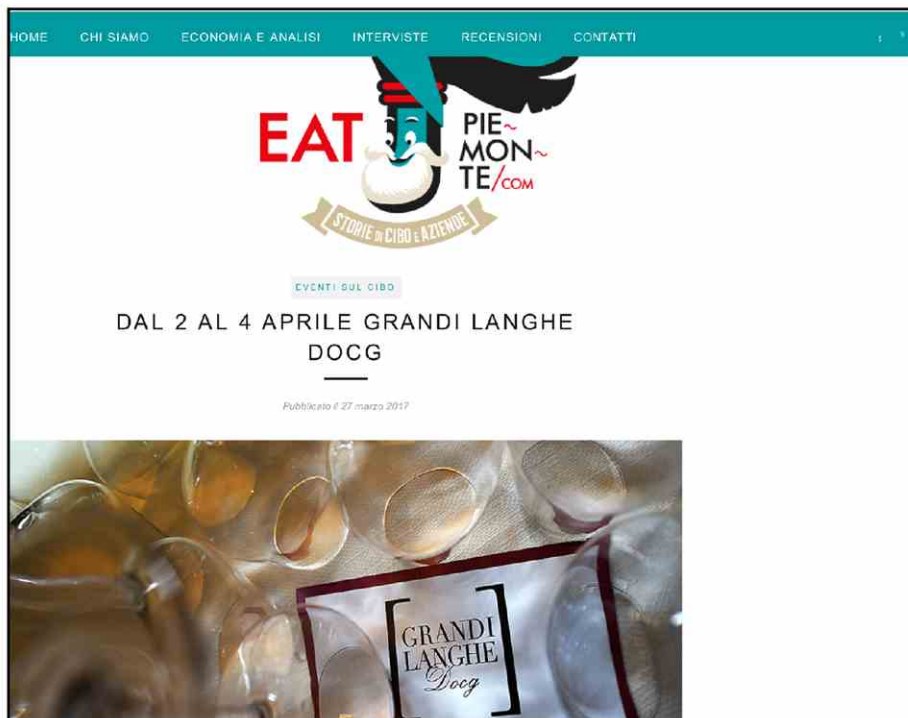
HOME CHI SIAMO ECONOMIA E ANALISI INTERVISTE RECENSIONI CONTATTI

EAT PIE~ MON~ TE/COM

STORIE DI CIBO E AZIENDE

EVENTI SUL CIBO

DAL 2 AL 4 APRILE GRANDI LANGHE DOCG

Pubblicato il 27 marzo 2017

GRANDI LANGHE Docg